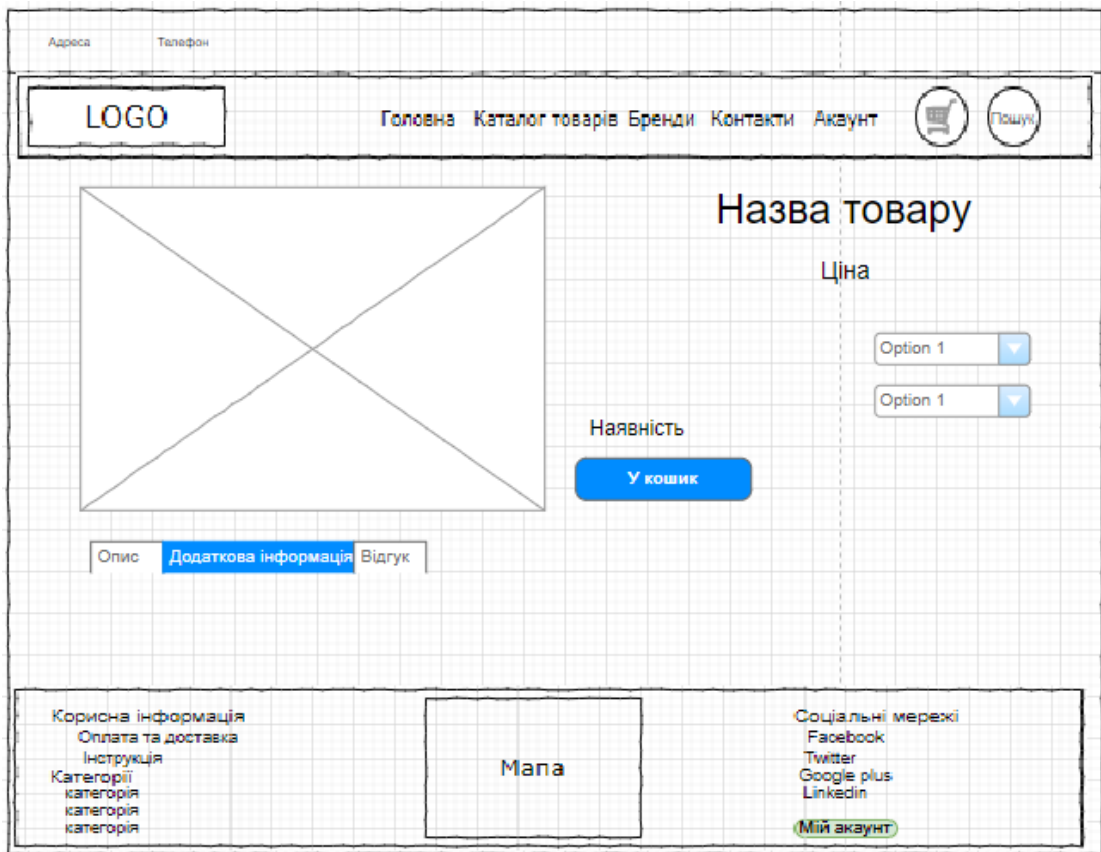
Адреса Телефон

LOGO

Головна Каталог товарів Бренди Контакти Акаунт

Пошук

Назва товару

Ціна

Option 1

Option 1

Наявність

У кошик

Опис Додаткова інформація Відгук

Корисна інформація
Оплата та доставка
Інструкція
Категорії
категорія
категорія
категорія

Мапа

Соціальні мережі
Facebook
Twitter
Google plus
Linkedin

Мій акаунт